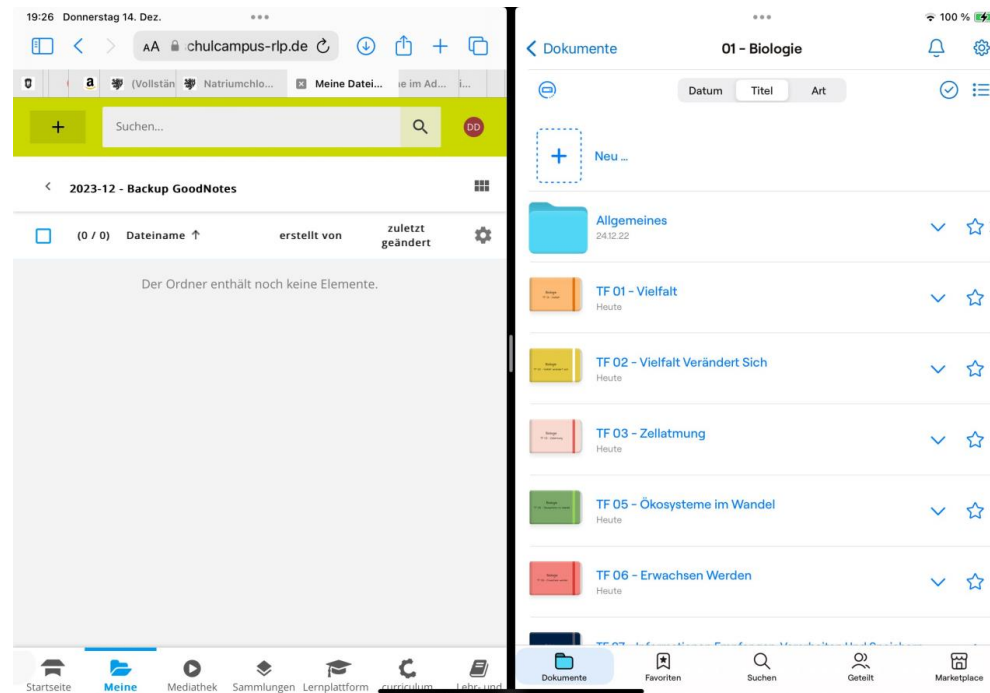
19:26 Donnerstag 14. Dez.

AA chulcampus-rlp.de

(Vollstän Natriumchlo... Meine Datei... e im Ad... i...

+ Suchen...

DD

2023-12 - Backup GoodNotes

(0 / 0) Dateiname ↑ erstellt von zuletzt geändert

Der Ordner enthält noch keine Elemente.

Startseite Meine Mediathek Sammlungen Lernplattform curriculum Lehr- und

100 %

Dokumente 01 - Biologie

Datum Titel Art

Neu ...

Allgemeines
24.12.22

TF 01 - Vielfalt
Heute

TF 02 - Vielfalt Verändert Sich
Heute

TF 03 - Zellatmung
Heute

TF 05 - Ökosysteme im Wandel
Heute

TF 06 - Erwachsen Werden
Heute

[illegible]

Dokumente Favoriten Suchen Geteilt Marketplace